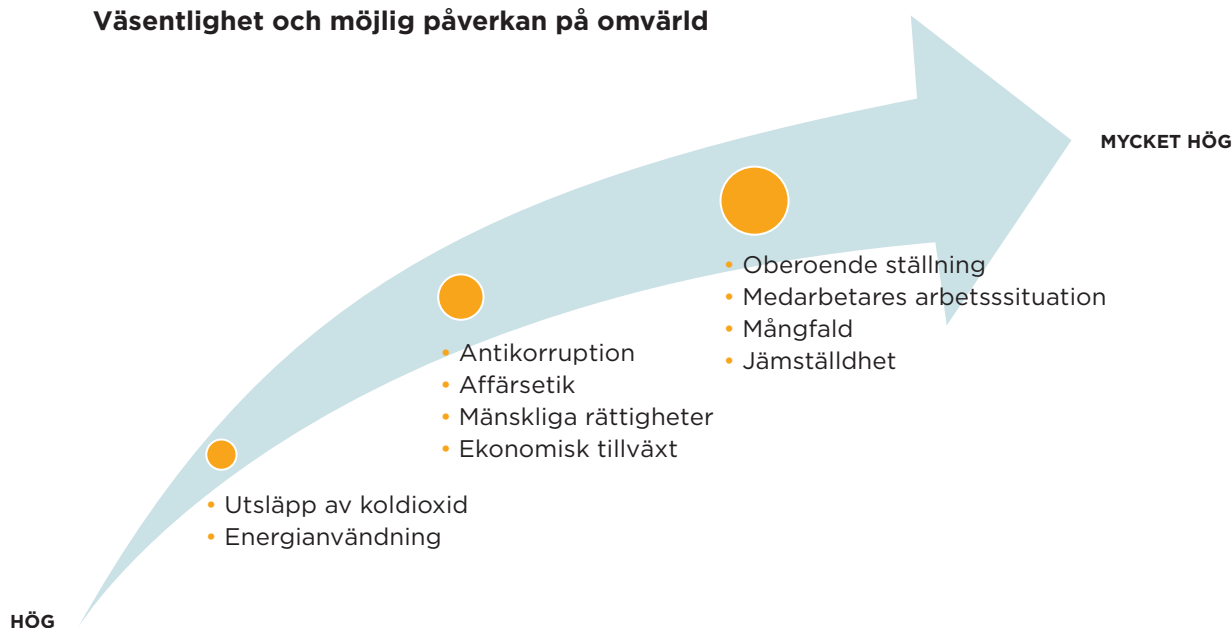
Väsentlighet och möjlig påverkan på omvärld

MYCKET HÖG

• Oberoende ställning
• Medarbetares arbetsssituation
• Mångfald
• Jämställdhet

• Antikorruption
• Affärsetik
• Mänskliga rättigheter
• Ekonomisk tillväxt

• Utsläpp av koldioxid
• Energianvändning

HÖG